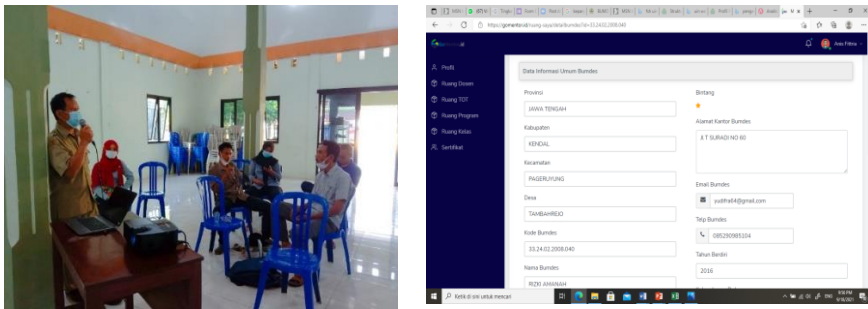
Profil
Ruang Dosen
Ruang TOT
Ruang Program
Ruang Kelas
Sertifikat

Anis Fitriana

Data Informasi Umum Bumdes

Provinsi
JAWA TENGAH
Kabupaten
KENDAL
Kecamatan
PAGERUYUNG
Desa
TAMBAHREJO
Kode Bumdes
33.24.02.2008.040
Nama Bumdes
RIZKI AMANAH

Bintang
Alamat Kantor Bumdes
JL T SURADI NO 60
Email Bumdes
yudhra64@gmail.com
Telp Bumdes
085290985104
Tahun Berdiri
2016

Ketik di sini untuk mencari